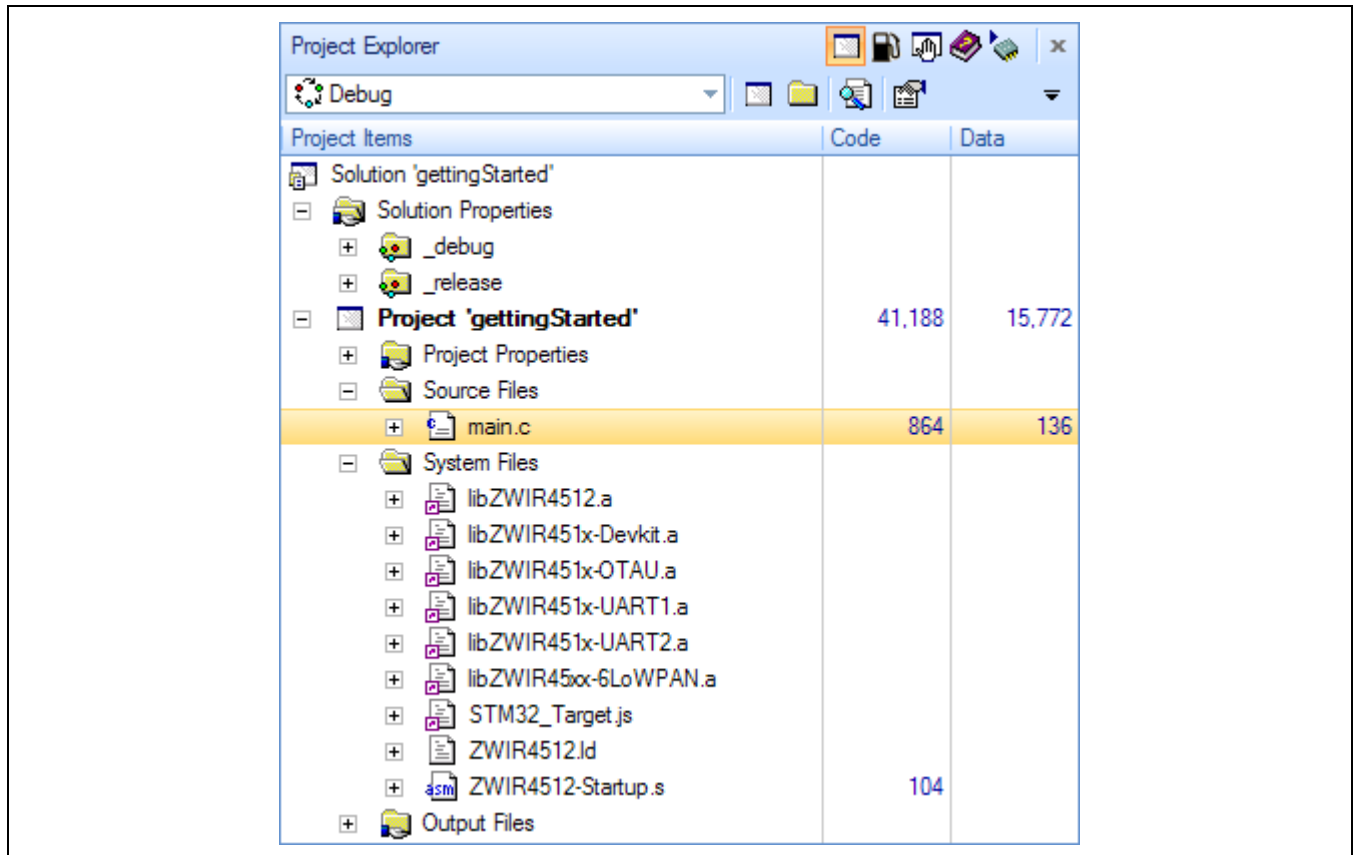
Project Explorer

Debug

| Project Items | Code | Data |
|---|---|---|
| Solution 'gettingStarted' | | |
| Solution Properties | | |
| _debug | | |
| _release | | |
| **Project 'gettingStarted'** | 41,188 | 15,772 |
| Project Properties | | |
| Source Files | | |
| main.c | 864 | 136 |
| System Files | | |
| libZWIR4512.a | | |
| libZWIR451x-Devkit.a | | |
| libZWIR451x-OTAU.a | | |
| libZWIR451x-UART1.a | | |
| libZWIR451x-UART2.a | | |
| libZWIR45xx-6LoWPAN.a | | |
| STM32_Target.js | | |
| ZWIR4512.ld | | |
| ZWIR4512-Startup.s | 104 | |
| Output Files | | |